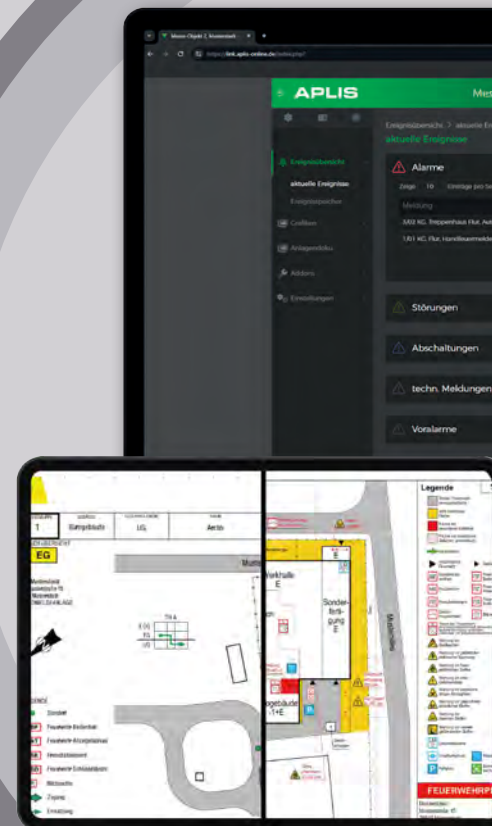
Messe-Objekt | Musterstadt
https://link.aplis-online.de/ereignisse/

APLIS
Mes

Ereignisübersicht
aktuelle Ereignisse
Ereignisspeicher
Grafiken
Anlagenstatus
Melders
Einstellungen

Ereignisübersicht > aktuelle Er
aktuelle Ereignisse

Alarme
Zeige 10 Einträge pro Se
Meldung
3/03 KG, Treppenhaus Flur, Aut
1/01 KG, Flur, Handfeuermelde

Störungen
Abschaltungen
techn. Meldungen
Voralarme

1
Hauptgebäude
UG
Aerlo
EG
Musterstadt
Musterstr. 15
Musterstadt

Werkhalle
E
Sonderfertigung
E
Hauptgebäude
-1+E
Musterstraße

Legende

FEUERWEHRP
Musterstr. 15